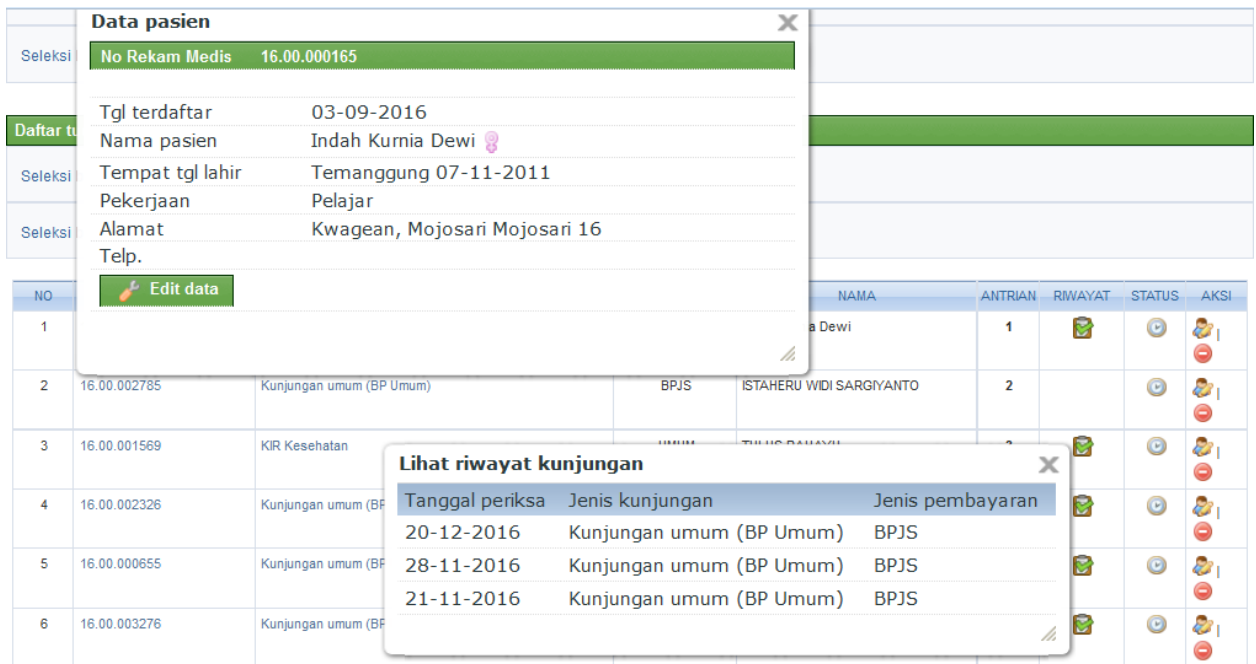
Data pasien

No Rekam Medis 16.00.000165

| | |
|---|---|
| Tgl terdaftar | 03-09-2016 |
| Nama pasien | Indah Kurnia Dewi |
| Tempat tgl lahir | Temanggung 07-11-2011 |
| Pekerjaan | Pelajar |
| Alamat | Kwagean, Mojosari Mojosari 16 |
| Telp. | |

Edit data

Seleksi

Daftar tu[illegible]

Seleksi

Seleksi

| NO | | | | NAMA | ANTRIAN | RIWAYAT | STATUS | AKSI |
|---|---|---|---|---|---|---|---|---|
| 1 | | | | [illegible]a Dewi | 1 | | | |
| 2 | 16.00.002785 | Kunjungan umum (BP Umum) | BPJS | ISTAHERU WIDI SARGIYANTO | 2 | | | |
| 3 | 16.00.001569 | KIR Kesehatan | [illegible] | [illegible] | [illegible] | | | |
| 4 | 16.00.002326 | Kunjungan umum (BP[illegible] | | | | | | |
| 5 | 16.00.000655 | Kunjungan umum (BP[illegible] | | | | | | |
| 6 | 16.00.003276 | Kunjungan umum (BP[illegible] | | | | | | |

Lihat riwayat kunjungan

| Tanggal periksa | Jenis kunjungan | Jenis pembayaran |
|---|---|---|
| 20-12-2016 | Kunjungan umum (BP Umum) | BPJS |
| 28-11-2016 | Kunjungan umum (BP Umum) | BPJS |
| 21-11-2016 | Kunjungan umum (BP Umum) | BPJS |